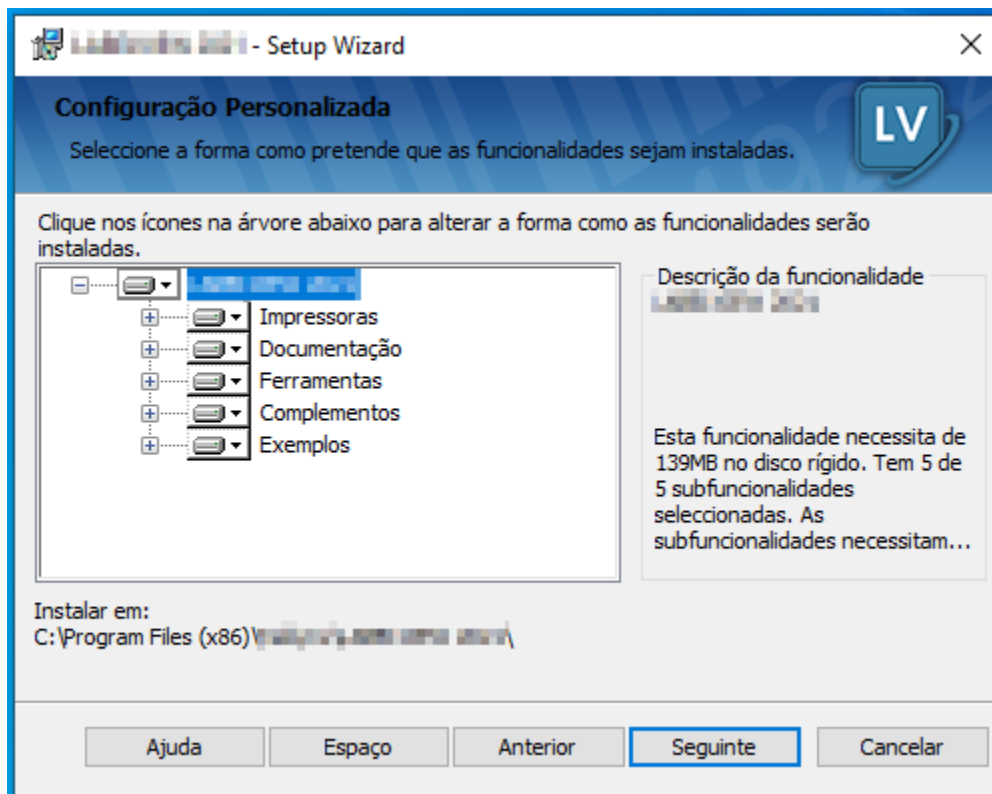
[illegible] - Setup Wizard

×

Configuração Personalizada

Seleccione a forma como pretende que as funcionalidades sejam instaladas.

LV

Clique nos ícones na árvore abaixo para alterar a forma como as funcionalidades serão instaladas.

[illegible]
Impressoras
Documentação
Ferramentas
Complementos
Exemplos

Descrição da funcionalidade
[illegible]

Esta funcionalidade necessita de 139MB no disco rígido. Tem 5 de 5 subfuncionalidades seleccionadas. As subfuncionalidades necessitam...

Instalar em:
C:\Program Files (x86)\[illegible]\

Ajuda | Espaço | Anterior | Seguinte | Cancelar